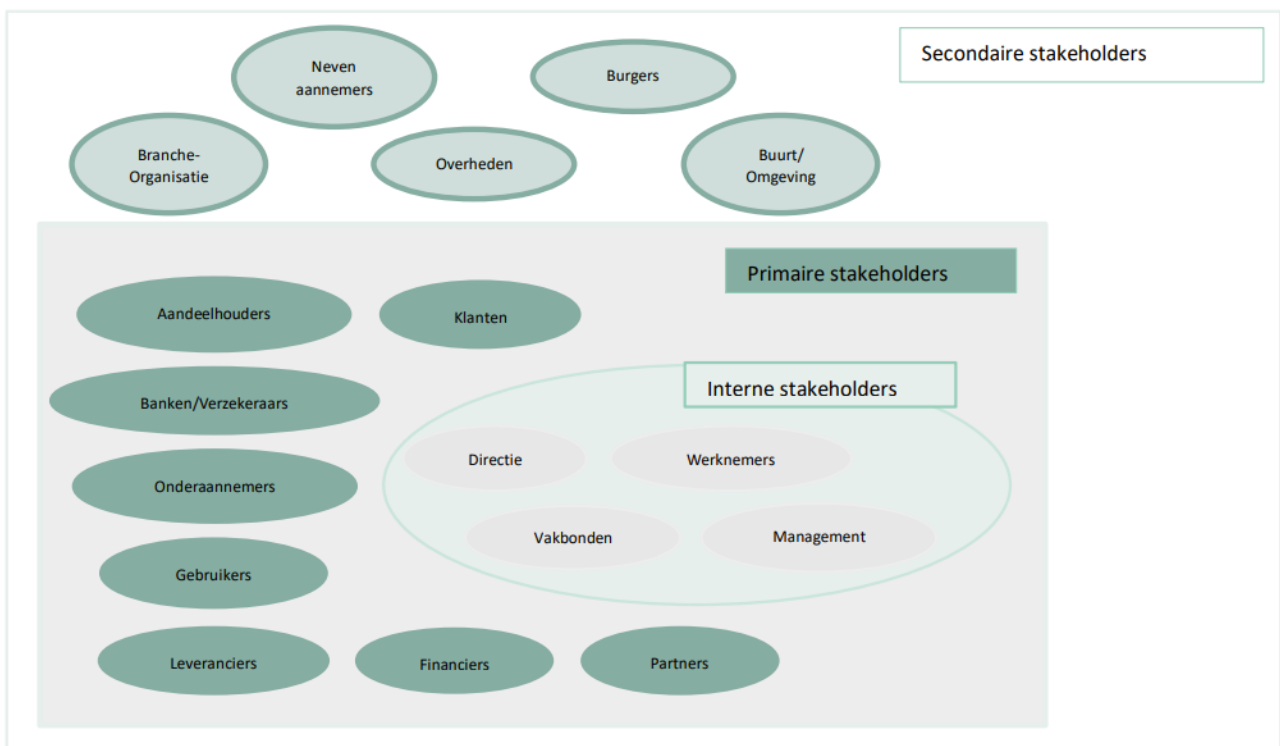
Secondaire stakeholders

Neven aannemers

Burgers

Branche-Organisatie

Overheden

Buurt/ Omgeving

Primaire stakeholders

Aandeelhouders

Klanten

Banken/Verzekeraars

Interne stakeholders

Directie

Werknemers

Onderaannemers

Vakbonden

Management

Gebruikers

Leveranciers

Financiers

Partners